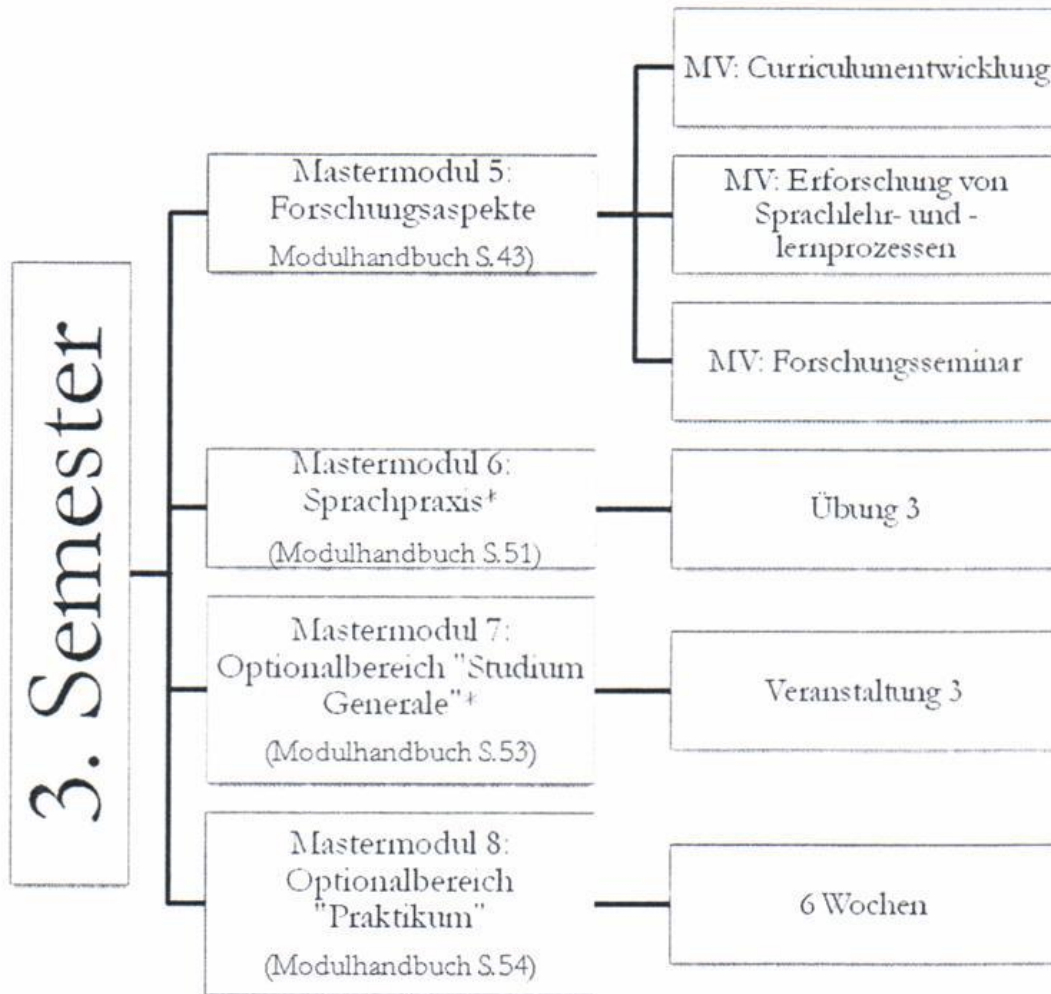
3. Semester

Mastermodul 5: Forschungsaspekte
Modulhandbuch S.43)

MV: Curriculumentwicklung

MV: Erforschung von Sprachlehr- und -lernprozessen

MV: Forschungsseminar

Mastermodul 6: Sprachpraxis*
(Modulhandbuch S.51)

Übung 3

Mastermodul 7: Optionalbereich "Studium Generale"*
(Modulhandbuch S.53)

Veranstaltung 3

Mastermodul 8: Optionalbereich "Praktikum"
(Modulhandbuch S.54)

6 Wochen